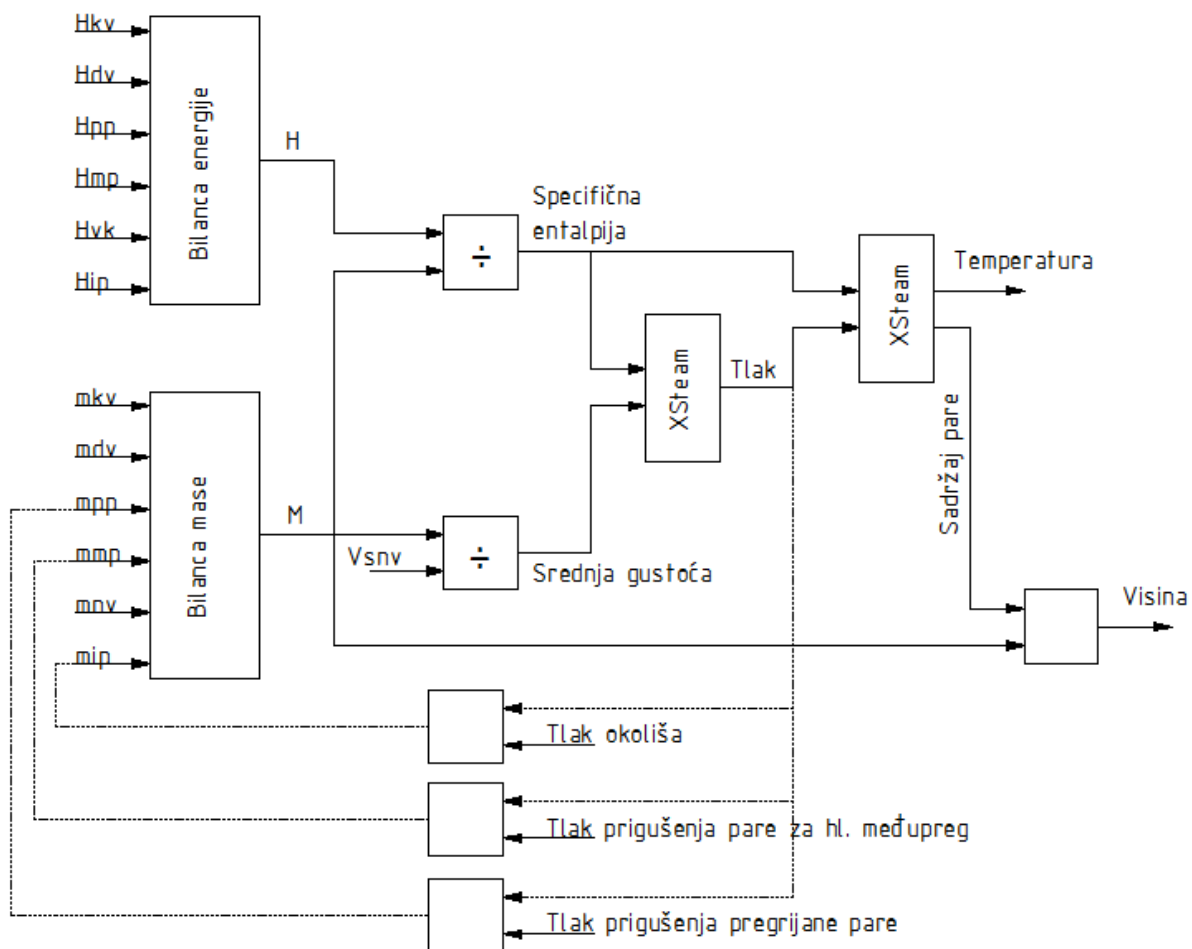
Hkv
Hdv
Hpp
Hmp
Hvk
Hip
Bilanca energije
H
Specifična entalpija
÷
XSteam
Temperatura
XSteam
Tlak
Sadržaj pare
mkv
mdv
mpp
mmp
mnv
mip
Bilanca mase
M
Vsnv
÷
Srednja gustoća
Visina
Tlak okoliša
Tlak prigušenja pare za hl. međupreg
Tlak prigušenja pregrijane pare